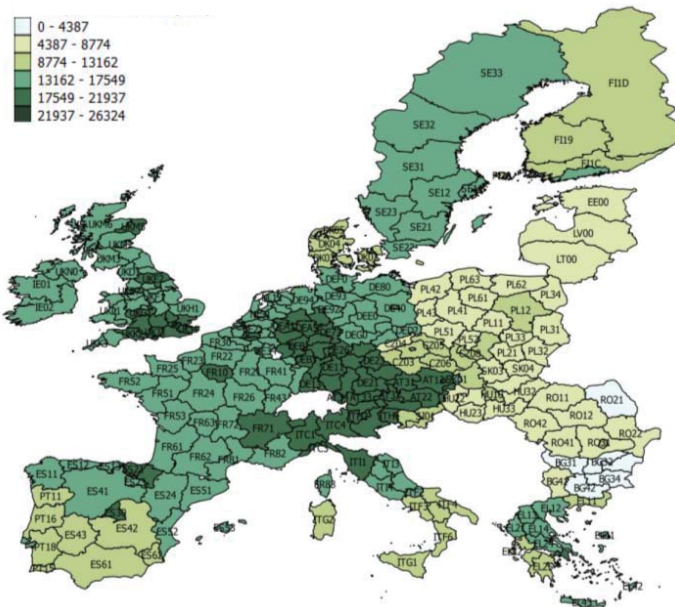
0 - 4387
4387 - 8774
8774 - 13162
13162 - 17549
17549 - 21937
21937 - 26324

SE33
FI1D
FI19
FI1C
SE32
SE31
SE12
SE23
SE21
SE22
EE00
LV00
LT00
DK04
DE80
DE94
DE93
DE40
DE90
DE60
PL42
PL63
PL61
PL62
PL34
PL43
PL12
PL51
PL41
PL11
PL31
PL52
PL21
PL33
PL32
CZ03
CZ05
CZ06
SK03
SK04
HU23
HU33
RO11
RO21
RO12
RO42
RO41
RO22
BG31
BG34
BG42
DE27
AT12
AT31
AT22
ITC4
ITC1
ITF1
ITF4
ITF6
ITG2
ITG1
IE01
IE02
UKN0
UKH1
FR30
FR22
FR23
FR25
FR52
FR51
FR24
FR10
FR26
FR41
FR43
FR53
FR63
FR72
FR71
FR61
FR62
FR81
FR82
ES11
ES12
ES41
ES24
ES51
ES52
ES42
ES43
ES61
PT11
PT16
PT18
EL12